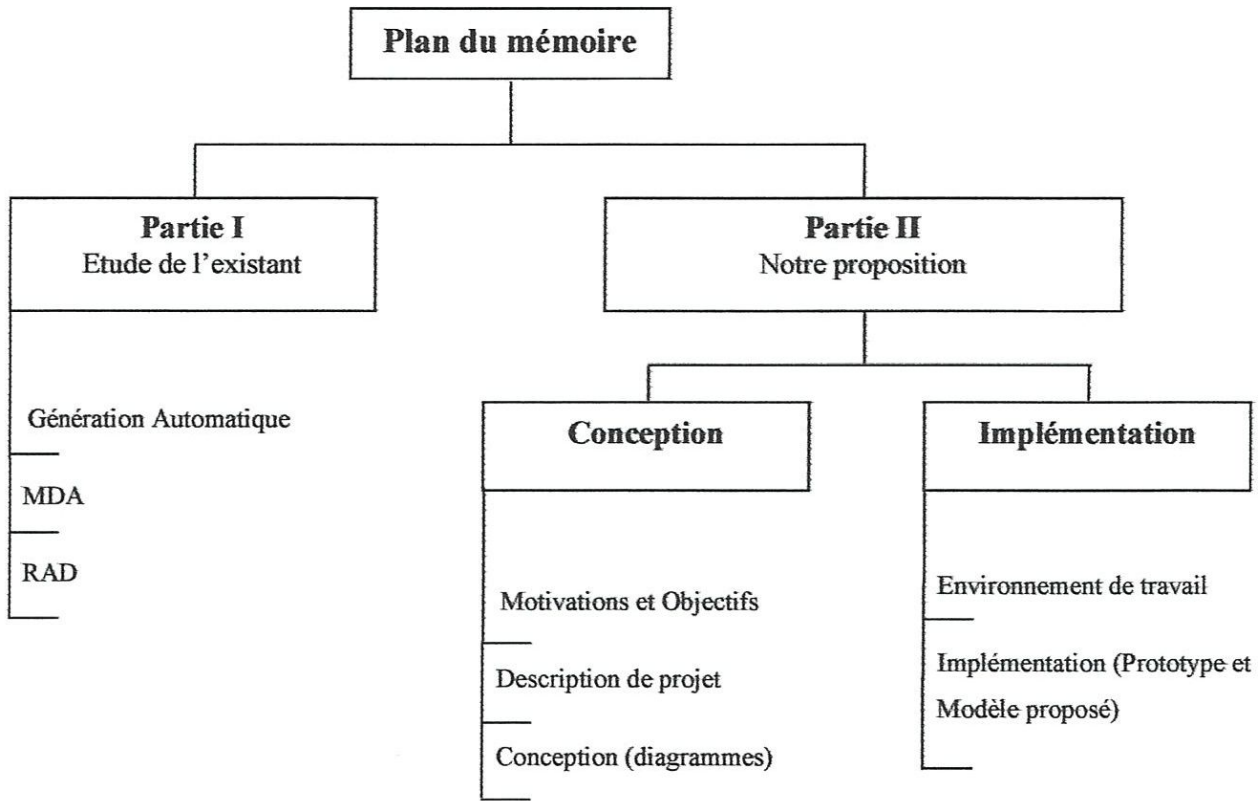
Plan du mémoire

Partie I
Etude de l'existant

Génération Automatique

MDA

RAD

Partie II
Notre proposition

Conception

Motivations et Objectifs

Description de projet

Conception (diagrammes)

Implémentation

Environnement de travail

Implémentation (Prototype et Modèle proposé)